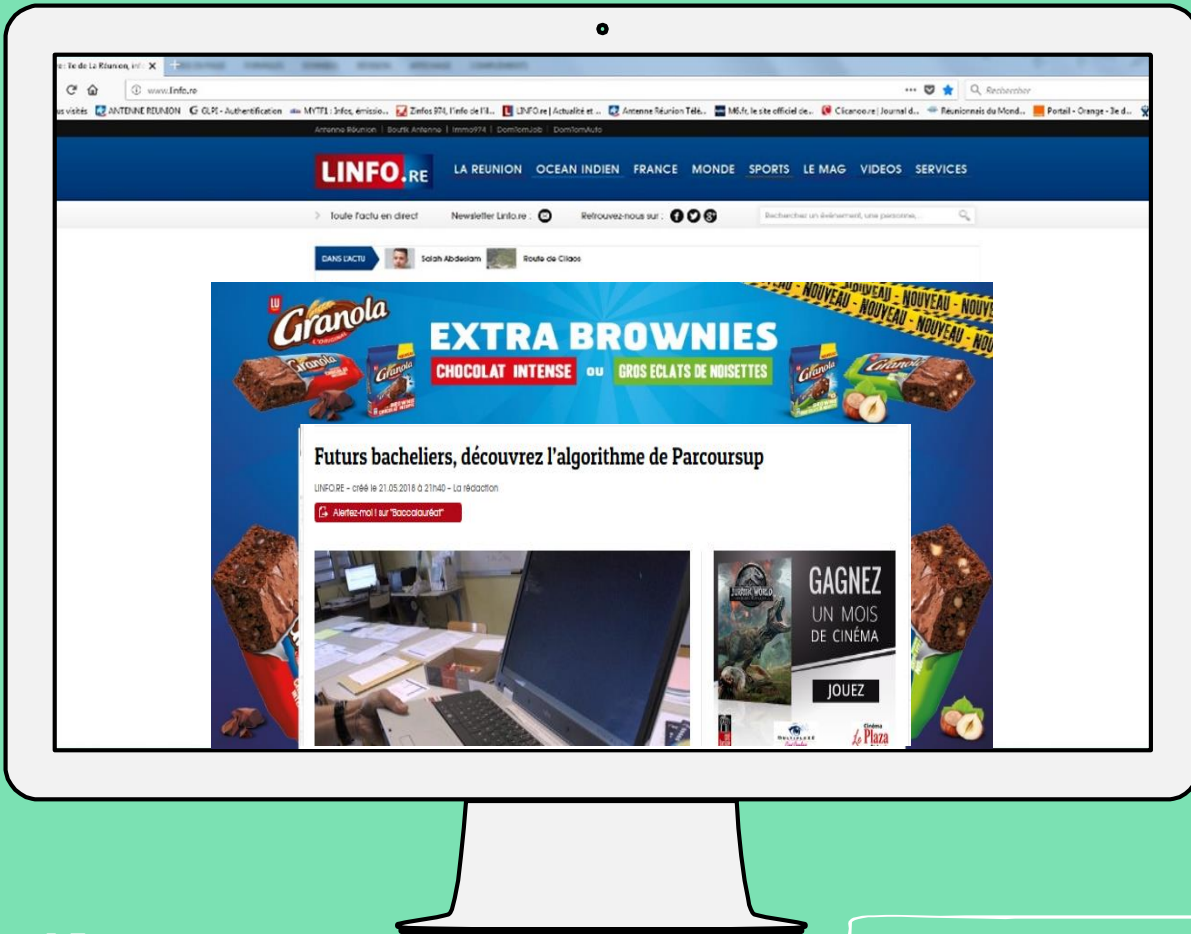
: Île de La Réunion, infos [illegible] ✕

www.linfo.re

··· Rechercher

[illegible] visités ANTENNE REUNION GLPI - Authentification MYTF1 : Infos, émissio... Zinfos 974, l'info de l'Il... LINFO.re | Actualité et ... Antenne Réunion Télé... M6.fr, le site officiel de... Clicanoo.re | Journal d... Réunionnais du Mond... Portail - Orange - 3e d...

Antenne Réunion | Boutik Antenne | Immo974 | DomTomJob | DomTomAuto

LINFO.RE LA REUNION OCEAN INDIEN FRANCE MONDE SPORTS LE MAG VIDEOS SERVICES

Toute l'actu en direct Newsletter Linfo.re : Retrouvez-nous sur : Rechercher un événement, une personne...

DANS L'ACTU Salah Abdeslam Route de Cilaos

LU Granola

NOUVEAU - NOUVEAU - NOUVEAU - NOUVEAU - NOUVEAU - NOUVEAU - NOU

EXTRA BROWNIES

CHOCOLAT INTENSE ou GROS ECLATS DE NOISETTES

Futurs bacheliers, découvrez l'algorithme de Parcoursup

LINFO.RE - créé le 21.05.2018 à 21h40 - La rédaction

Alertez-moi ! sur "Baccalauréat"

JURASSIC WORLD

GAGNEZ UN MOIS DE CINÉMA

JOUEZ

Cinéma Le Plaza